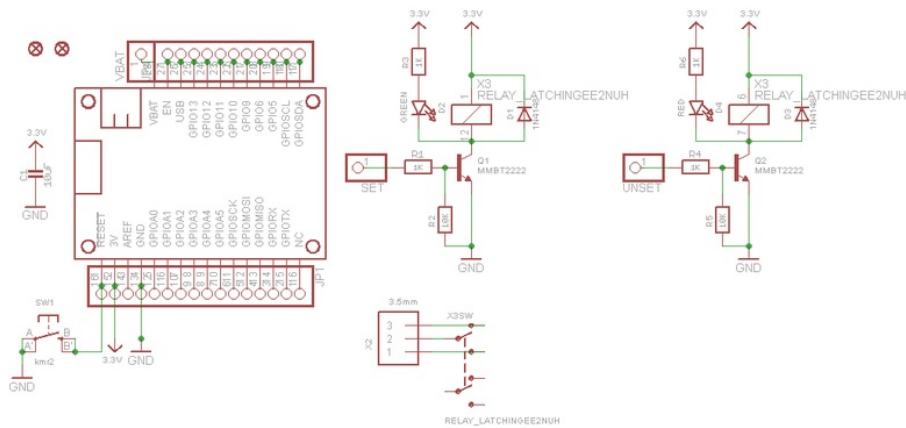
VBAT
JP2
1
VBAT
EN
USB
GPIO13
GPIO12
GPIO11
GPIO10
GPIO9
GPIO6
GPIO5
GPIOSCL
GPIOSDA
3.3V
C1
10uF
GND
RESET
3V
AREF
GND
GPIOA0
GPIOA1
GPIOA2
GPIOA3
GPIOA4
GPIOA5
GPIOSCK
GPIOMOSI
GPIOMISO
GPIORX
GPIOTX
NC
JP1
SW1
A
B
A'
B'
kmr2
GND
3.3V
GND
3.3V
3.3V
R3
1K
GREEN
D2
X3
RELAY_LATCHINGEE2NUH
1
2
D1
1N4148
1
SET
R1
1K
Q1
MMBT2222
R2
10K
GND
3.5mm
X2
3
2
1
X3SW
RELAY_LATCHINGEE2NUH
3.3V
3.3V
R6
1K
RED
D4
X3
RELAY_LATCHINGEE2NUH
6
7
D3
1N4148
1
UNSET
R4
1K
Q2
MMBT2222
R5
10K
GND